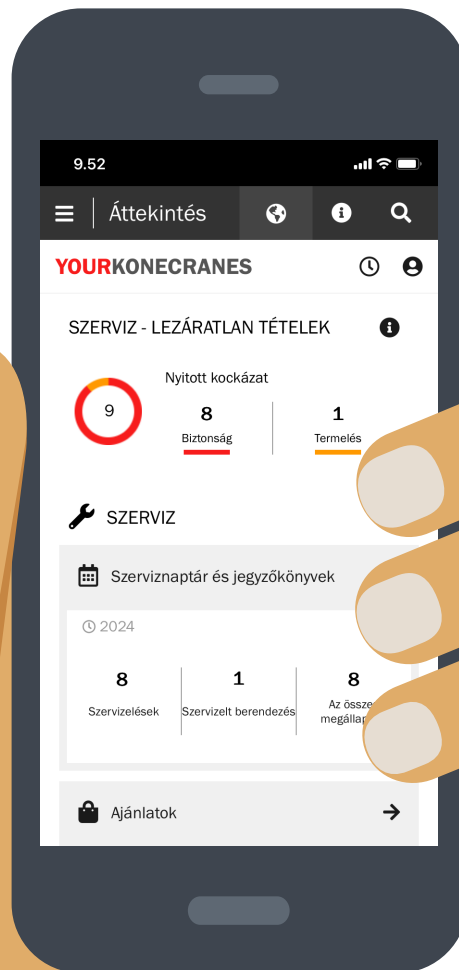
9.52

Áttekintés

YOURKONECRANES

SZERVIZ - LEZÁRATLAN TÉTELEK

9

Nyitott kockázat

8
Biztonság

1
Termelés

SZERVIZ

Szerviznaptár és jegyzőkönyvek

2024

8
Szervizelések

1
Szervizelt berendezés

8
Az össze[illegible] megálla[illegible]

Ajánlatok